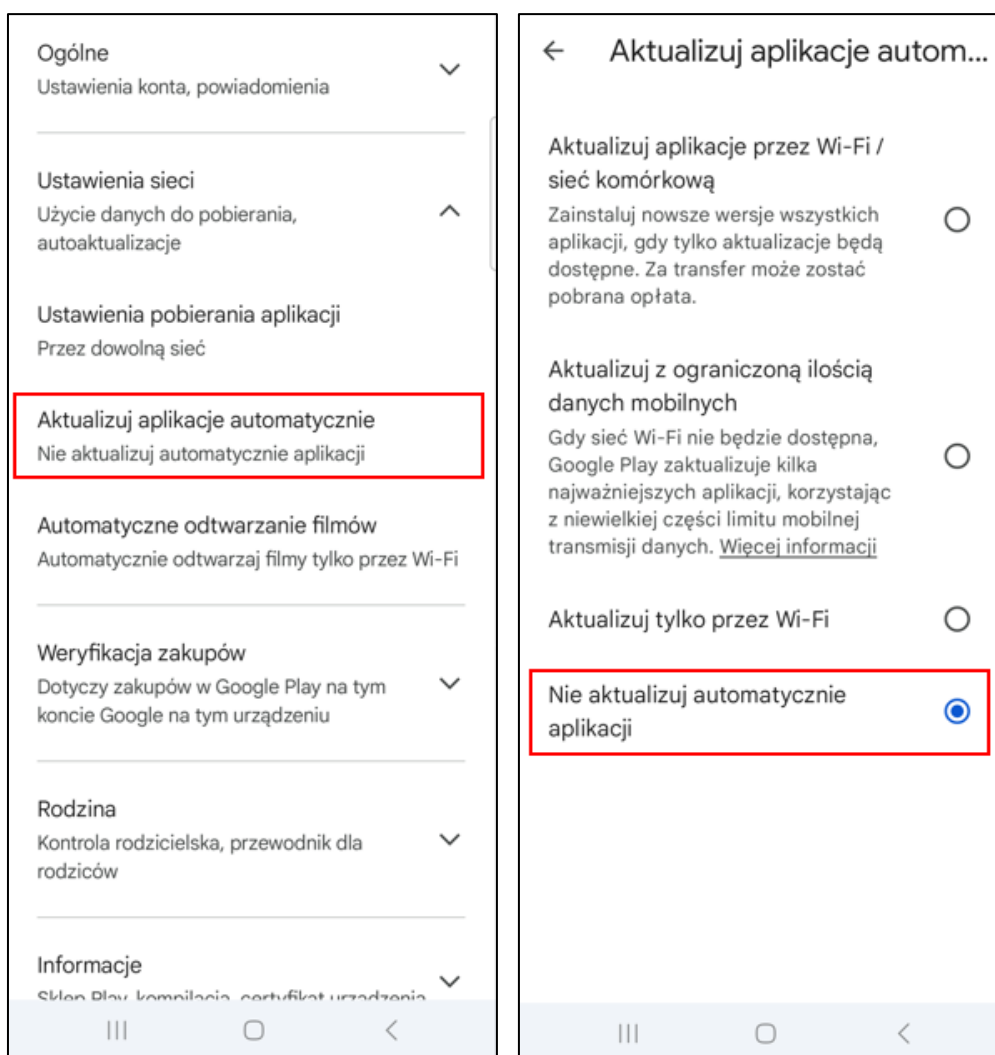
Ogólne
Ustawienia konta, powiadomienia

Ustawienia sieci
Użycie danych do pobierania, autoaktualizacje

Ustawienia pobierania aplikacji
Przez dowolną sieć

Aktualizuj aplikacje automatycznie
Nie aktualizuj automatycznie aplikacji

Automatyczne odtwarzanie filmów
Automatycznie odtwarzaj filmy tylko przez Wi-Fi

Weryfikacja zakupów
Dotyczy zakupów w Google Play na tym koncie Google na tym urządzeniu

Rodzina
Kontrola rodzicielska, przewodnik dla rodziców

Informacje
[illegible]

Aktualizuj aplikacje autom...

Aktualizuj aplikacje przez Wi-Fi / sieć komórkową
Zainstaluj nowsze wersje wszystkich aplikacji, gdy tylko aktualizacje będą dostępne. Za transfer może zostać pobrana opłata.

Aktualizuj z ograniczoną ilością danych mobilnych
Gdy sieć Wi-Fi nie będzie dostępna, Google Play zaktualizuje kilka najważniejszych aplikacji, korzystając z niewielkiej części limitu mobilnej transmisji danych. Więcej informacji

Aktualizuj tylko przez Wi-Fi

Nie aktualizuj automatycznie aplikacji